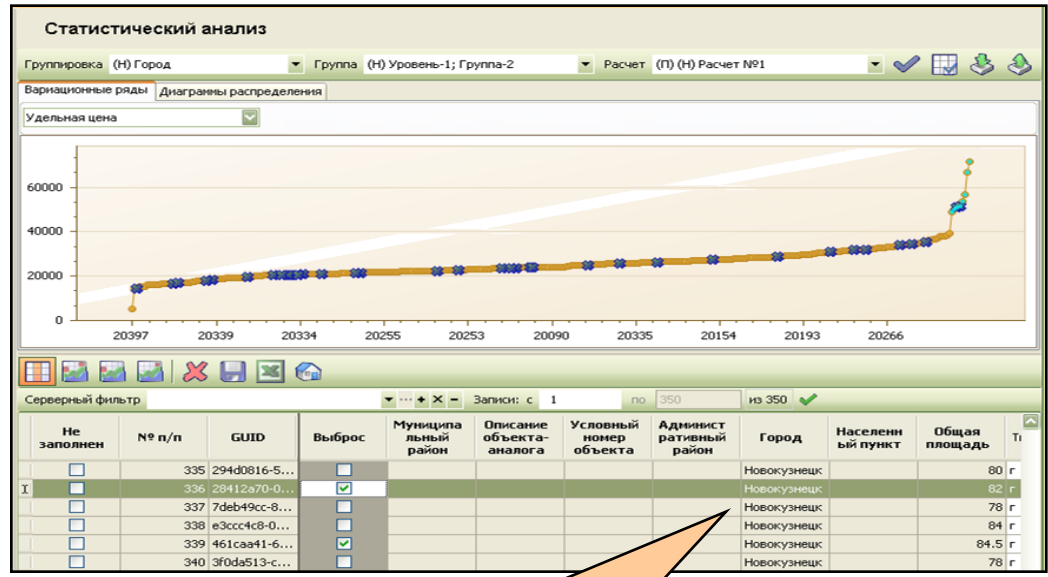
Статистический анализ

Группировка (Н) Город Группа (Н) Уровень-1; Группа-2 Расчет (П) (Н) Расчет №1

Вариационные ряды Диаграммы распределения

Удельная цена

60000
40000
20000
0
20397 20339 20334 20255 20253 20090 20335 20154 20193 20266

Серверный фильтр Записи: с 1 по 350 из 350

| Не заполнен | № п/п | GUID | Выброс | Муниципальный район | Описание объекта-аналога | Условный номер объекта | Административный район | Город | Населенный пункт | Общая площадь | Т |
|---|---|---|---|---|---|---|---|---|---|---|---|
| | 335 | 294d0816-5... | | | | | | Новокузнецк | | 80 | г |
| | 336 | 28412a70-0... | | | | | | Новокузнецк | | 82 | г |
| | 337 | 7deb49cc-8... | | | | | | Новокузнецк | | 78 | г |
| | 338 | e3ccc4c8-0... | | | | | | Новокузнецк | | 84 | г |
| | 339 | 461caa41-6... | | | | | | Новокузнецк | | 84.5 | г |
| | 340 | 3f0da513-c... | | | | | | Новокузнецк | | 78 | г |